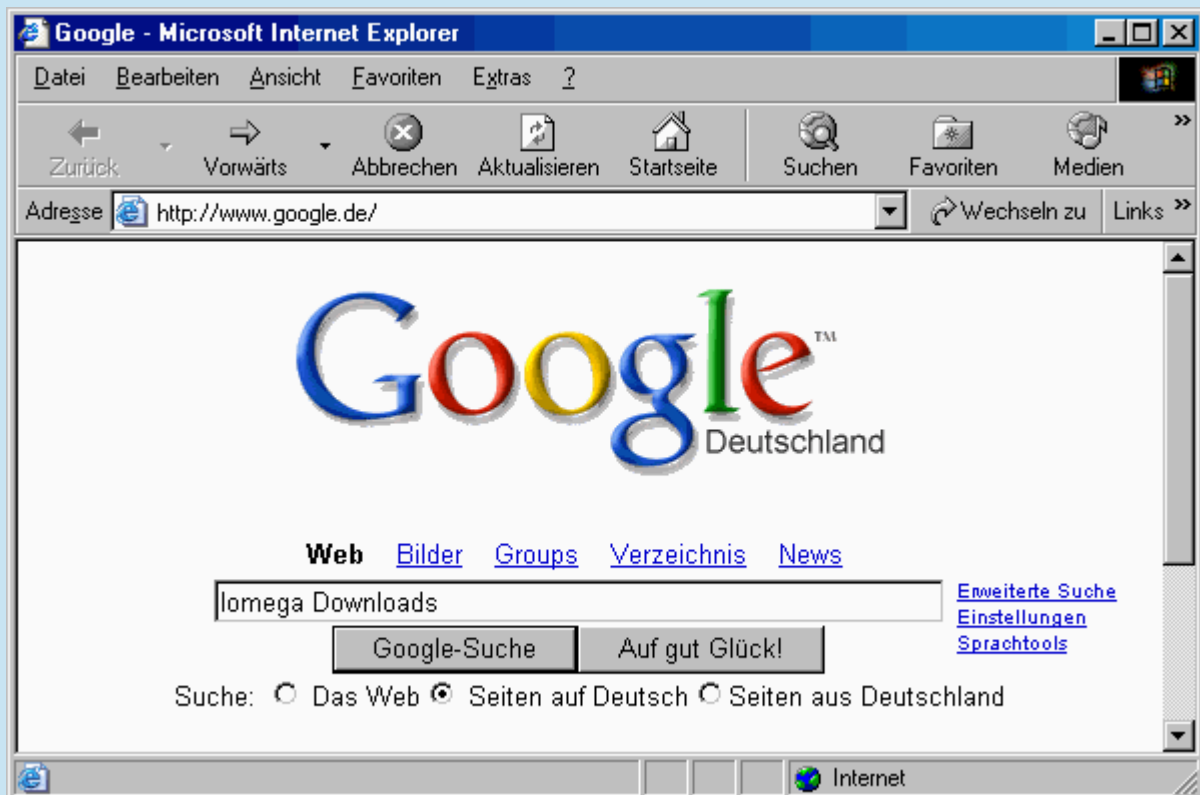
Google - Microsoft Internet Explorer

Datei Bearbeiten Ansicht Favoriten Extras ?

Zurück Vorwärts Abbrechen Aktualisieren Startseite Suchen Favoriten Medien »

Adresse http://www.google.de/ Wechseln zu Links »

Google™
Deutschland

Web Bilder Groups Verzeichnis News

Iomega Downloads

Erweiterte Suche
Einstellungen
Sprachtools

Google-Suche Auf gut Glück!

Suche: Das Web Seiten auf Deutsch Seiten aus Deutschland

Internet